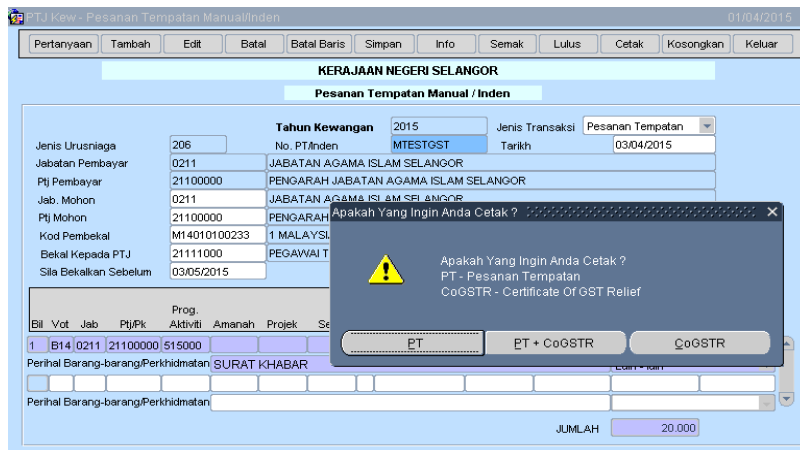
PTJ Kew - Pesanan Tempatan Manual/Inden 01/04/2015

Pertanyaan Tambah Edit Batal Batal Baris Simpan Info Semak Lulus Cetak Kosongkan Keluar

KERAJAAN NEGERI SELANGOR

Pesanan Tempatan Manual / Inden

Tahun Kewangan 2015 Jenis Transaksi Pesanan Tempatan

Jenis Urusniaga 206 No. PT/Inden MTESTGST Tarikh 03/04/2015

Jabatan Pembayar 0211 JABATAN AGAMA ISLAM SELANGOR

Ptj Pembayar 21100000 PENGARAH JABATAN AGAMA ISLAM SELANGOR

Jab. Mohon 0211 JABATAN AGAMA ISLAM SELANGOR

Ptj Mohon 21100000 PENGARAH

Kod Pembekal M14010100233 1 MALAYSI

Bekal Kepada PTJ 21111000 PEGAWAI T

Sila Bekalkan Sebelum 03/05/2015

Bil Vot Jab Ptj/Pk Prog. Aktiviti Amanah Projek Se

1 B14 0211 21100000 515000

Perihal Barang-barang/Perkhidmatan SURAT KHABAR

Perihal Barang-barang/Perkhidmatan

JUMLAH 20.000

Apakah Yang Ingin Anda Cetak ?

Apakah Yang Ingin Anda Cetak ?
PT - Pesanan Tempatan
CoGSTR - Certificate Of GST Relief

PT PT + CoGSTR CoGSTR